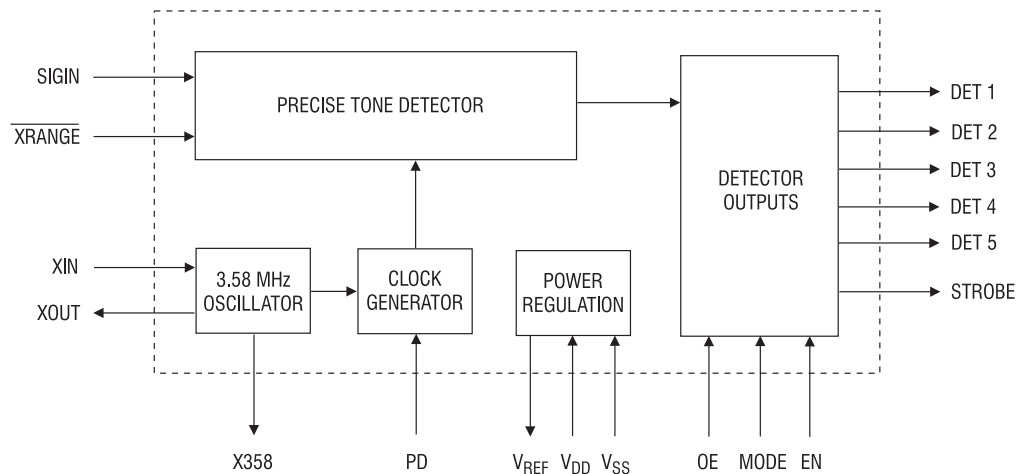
SIGIN

$\overline{\text{XRANGE}}$

PRECISE TONE DETECTOR

DETECTOR OUTPUTS

DET 1

DET 2

DET 3

DET 4

DET 5

STROBE

XIN

XOUT

3.58 MHz OSCILLATOR

CLOCK GENERATOR

POWER REGULATION

X358

PD

$V_{REF}$ $V_{DD}$ $V_{SS}$

OE

MODE

EN